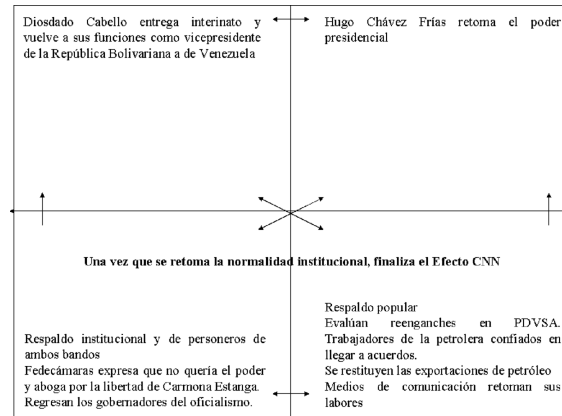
Diosdado Cabello entrega interinato y vuelve a sus funciones como vicepresidente de la República Bolivariana a de Venezuela

Hugo Chávez Frías retoma el poder presidencial

Una vez que se retoma la normalidad institucional, finaliza el Efecto CNN

Respaldo institucional y de personeros de ambos bandos
Fedecámaras expresa que no quería el poder y aboga por la libertad de Carmona Estanga.
Regresan los gobernadores del oficialismo.

Respaldo popular
Evalúan reenganches en PDVSA.
Trabajadores de la petrolera confiados en llegar a acuerdos.
Se restituyen las exportaciones de petróleo
Medios de comunicación retoman sus labores